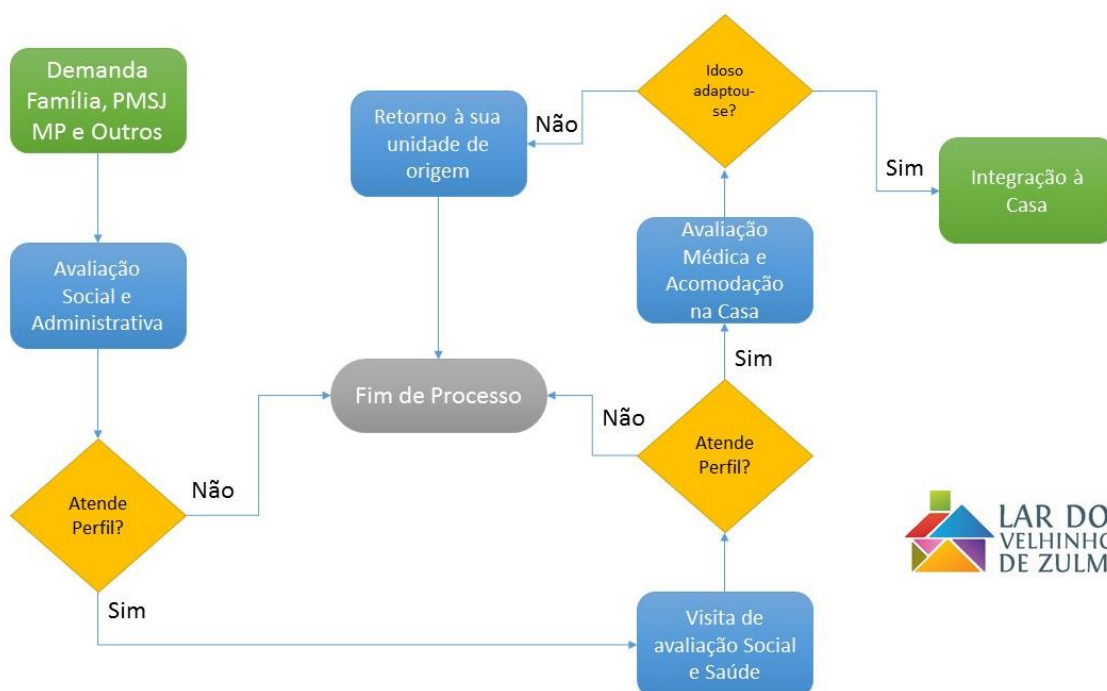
Demanda Família, PMSJ MP e Outros

Avaliação Social e Administrativa

Atende Perfil?

Não

Sim

Fim de Processo

Retorno à sua unidade de origem

Não

Idoso adaptou-se?

Sim

Integração à Casa

Avaliação Médica e Acomodação na Casa

Sim

Não

Atende Perfil?

Visita de avaliação Social e Saúde

LAR DO VELHINHO DE ZULM